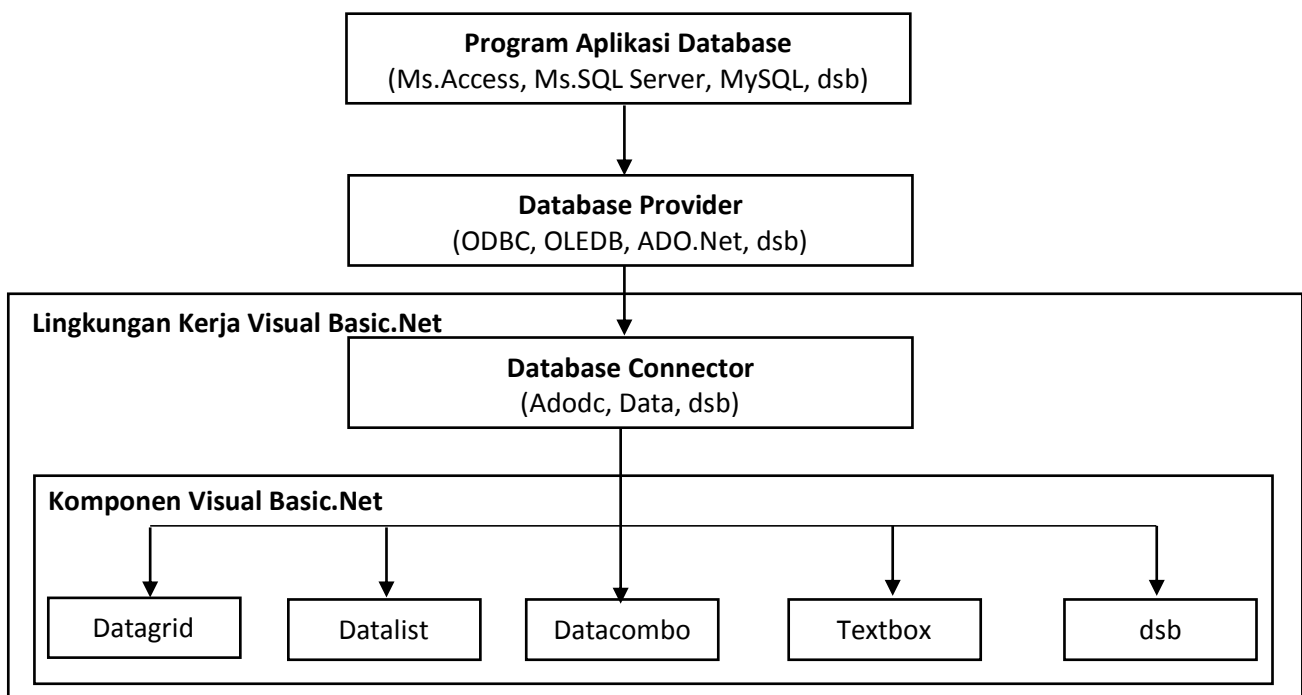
Program Aplikasi Database
(Ms.Access, Ms.SQL Server, MySQL, dsb)

Database Provider
(ODBC, OLEDB, ADO.Net, dsb)

Lingkungan Kerja Visual Basic.Net

Database Connector
(Adodc, Data, dsb)

Komponen Visual Basic.Net

Datagrid

Datalist

Datacombo

Textbox

dsb